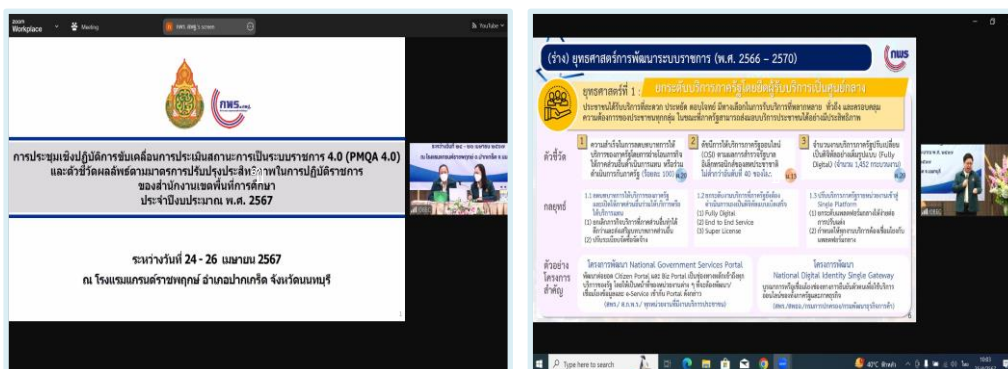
Workplace Meeting YouTube

กพร.

การประชุมเชิงปฏิบัติการขับเคลื่อนการประเมินสถานะการเป็นระบบราชการ 4.0 (PMQA 4.0) และตัวชี้วัดผลสัมฤทธิ์ตามมาตรการปรับปรุงประสิทธิภาพในการปฏิบัติราชการ ของสำนักงานเขตพื้นที่การศึกษา ประจำปีงบประมาณ พ.ศ. 2567

ระหว่างวันที่ 24 - 26 เมษายน 2567
ณ โรงแรมแกรนด์ราชพฤกษ์ อำเภอปากเกร็ด จังหวัดนนทบุรี

(ร่าง) ยุทธศาสตร์การพัฒนาระบบราชการ (พ.ศ. 2566 – 2570)

กพร.

ยุทธศาสตร์ที่ 1 : ยกระดับบริการภาครัฐโดยยึดผู้รับบริการเป็นศูนย์กลาง

ตัวชี้วัด

กลยุทธ์

1) Fully Digital
2) End to End Service
3) Super License

ตัวอย่างโครงการสำคัญ

โครงการพัฒนา National Government Services Portal

โครงการพัฒนา National Digital Identity Single Gateway

Type here to search

40°C